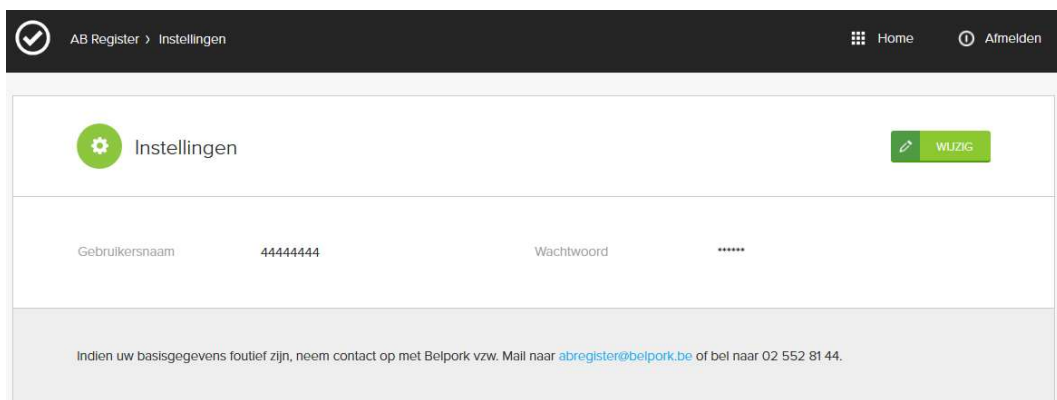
AB Register › Instellingen

Home

Afmelden

Instellingen

WIJZIG

Gebruikersnaam 44444444

Wachtwoord ******

Indien uw basisgegevens foutief zijn, neem contact op met Belpork vzw. Mail naar abregister@belpork.be of bel naar 02 552 81 44.